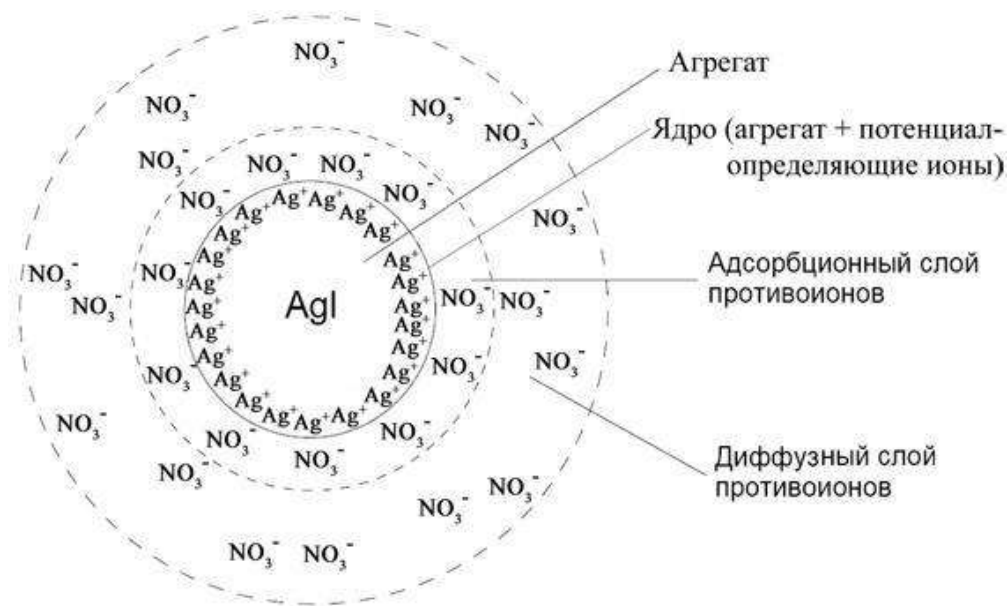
Агрегат

Ядро (агрегат + потенциалопределяющие ионы)

Адсорбционный слой противоионов

Диффузный слой противоионов

AgI

$Ag^+$ $Ag^+$ $Ag^+$ $Ag^+$ $Ag^+$ $Ag^+$ $Ag^+$ $Ag^+$ $Ag^+$ $Ag^+$ $Ag^+$ $Ag^+$ $Ag^+$ $Ag^+$ $Ag^+$ $Ag^+$ $Ag^+$ $Ag^+$ $Ag^+$ $Ag^+$ $Ag^+$ $Ag^+$ $Ag^+$ $Ag^+$

$NO_3^-$ $NO_3^-$ $NO_3^-$ $NO_3^-$ $NO_3^-$ $NO_3^-$ $NO_3^-$ $NO_3^-$ $NO_3^-$ $NO_3^-$ $NO_3^-$ $NO_3^-$ $NO_3^-$ $NO_3^-$ $NO_3^-$

$NO_3^-$ $NO_3^-$ $NO_3^-$ $NO_3^-$ $NO_3^-$ $NO_3^-$ $NO_3^-$ $NO_3^-$ $NO_3^-$ $NO_3^-$ $NO_3^-$ $NO_3^-$ $NO_3^-$ $NO_3^-$ $NO_3^-$ $NO_3^-$